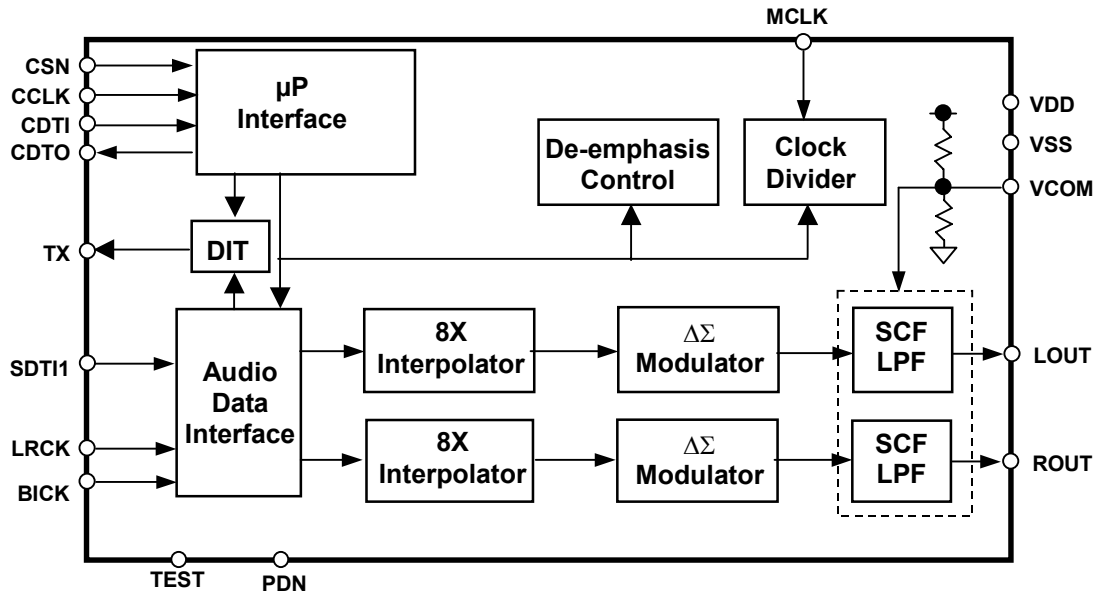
MCLK

CSN
CCLK
CDTI
CDTO

µP Interface

De-emphasis Control

Clock Divider

VDD
VSS
VCOM

TX

DIT

SDTI1

LRCK
BICK

Audio Data Interface

8X Interpolator

$\Delta\Sigma$ Modulator

SCF LPF

LOUT

8X Interpolator

$\Delta\Sigma$ Modulator

SCF LPF

ROUT

TEST
PDN